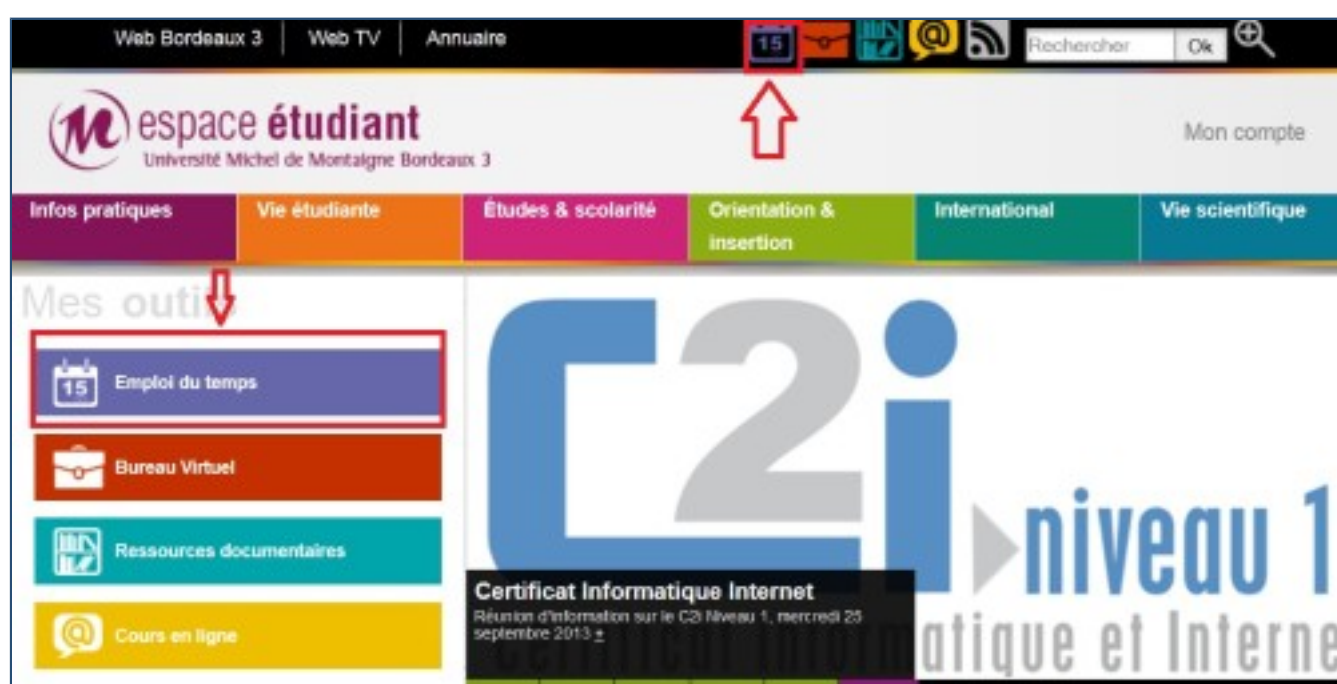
Web Bordeaux 3 | Web TV | Annuaire

15

Rechercher Ok

espace étudiant
Université Michel de Montaigne Bordeaux 3

Mon compte

Infos pratiques | Vie étudiante | Études & scolarité | Orientation & insertion | International | Vie scientifique

Mes outils

15 Emploi du temps

Bureau Virtuel

Ressources documentaires

Cours en ligne

C2i niveau 1

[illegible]atique et Interne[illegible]

Certificat Informatique Internet
Réunion d'information sur le C2i Niveau 1, mercredi 25 septembre 2013 +